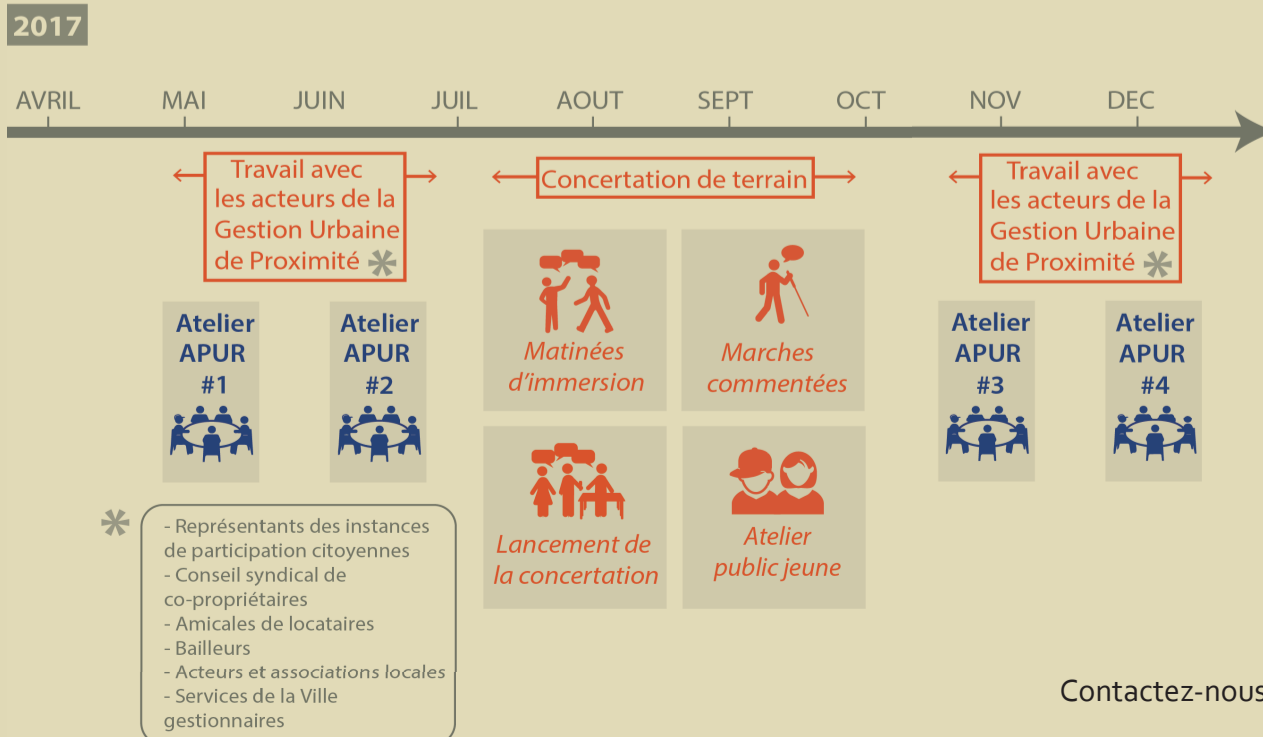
2017

AVRIL MAI JUIN JUIL AOUT SEPT OCT NOV DEC

Travail avec les acteurs de la Gestion Urbaine de Proximité *

Concertation de terrain

Travail avec les acteurs de la Gestion Urbaine de Proximité *

Atelier APUR #1

Atelier APUR #2

Matinées d'immersion

Marches commentées

Atelier APUR #3

Atelier APUR #4

Lancement de la concertation

Atelier public jeune

*
- Représentants des instances de participation citoyennes
- Conseil syndical de co-propriétaires
- Amicales de locataires
- Bailleurs
- Acteurs et associations locales
- Services de la Ville gestionnaires

Contactez-nous